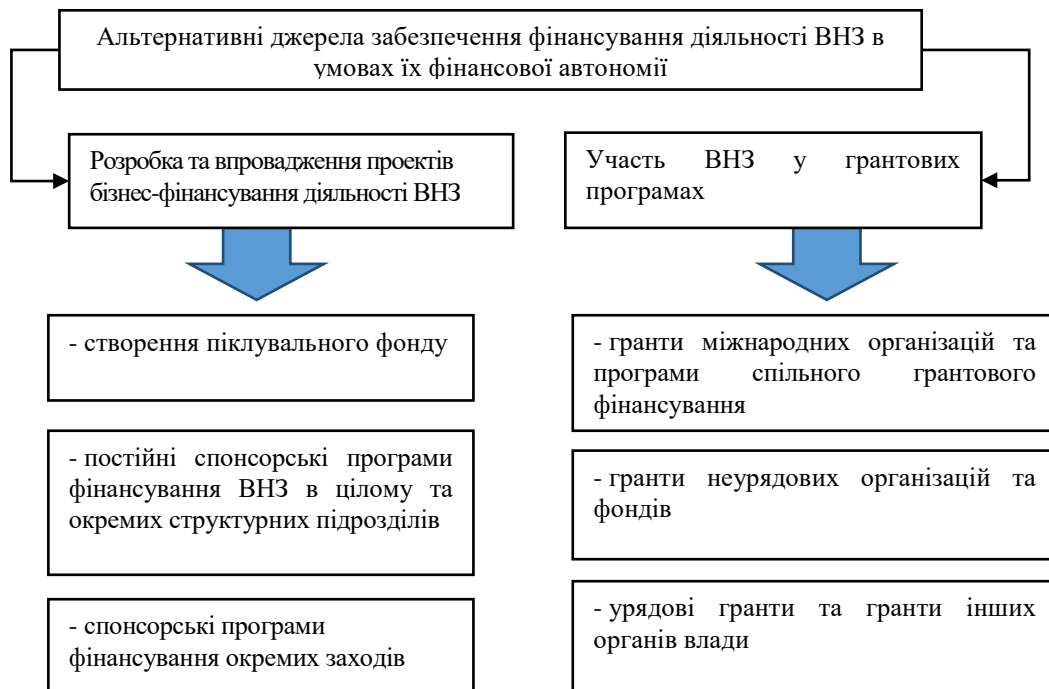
Альтернативні джерела забезпечення фінансування діяльності ВНЗ в умовах їх фінансової автономії

Розробка та впровадження проектів бізнес-фінансування діяльності ВНЗ

Участь ВНЗ у грантових програмах

- створення піклувального фонду

- постійні спонсорські програми фінансування ВНЗ в цілому та окремих структурних підрозділів

- спонсорські програми фінансування окремих заходів

- гранти міжнародних організацій та програми спільного грантового фінансування

- гранти неурядових організацій та фондів

- урядові гранти та гранти інших органів влади